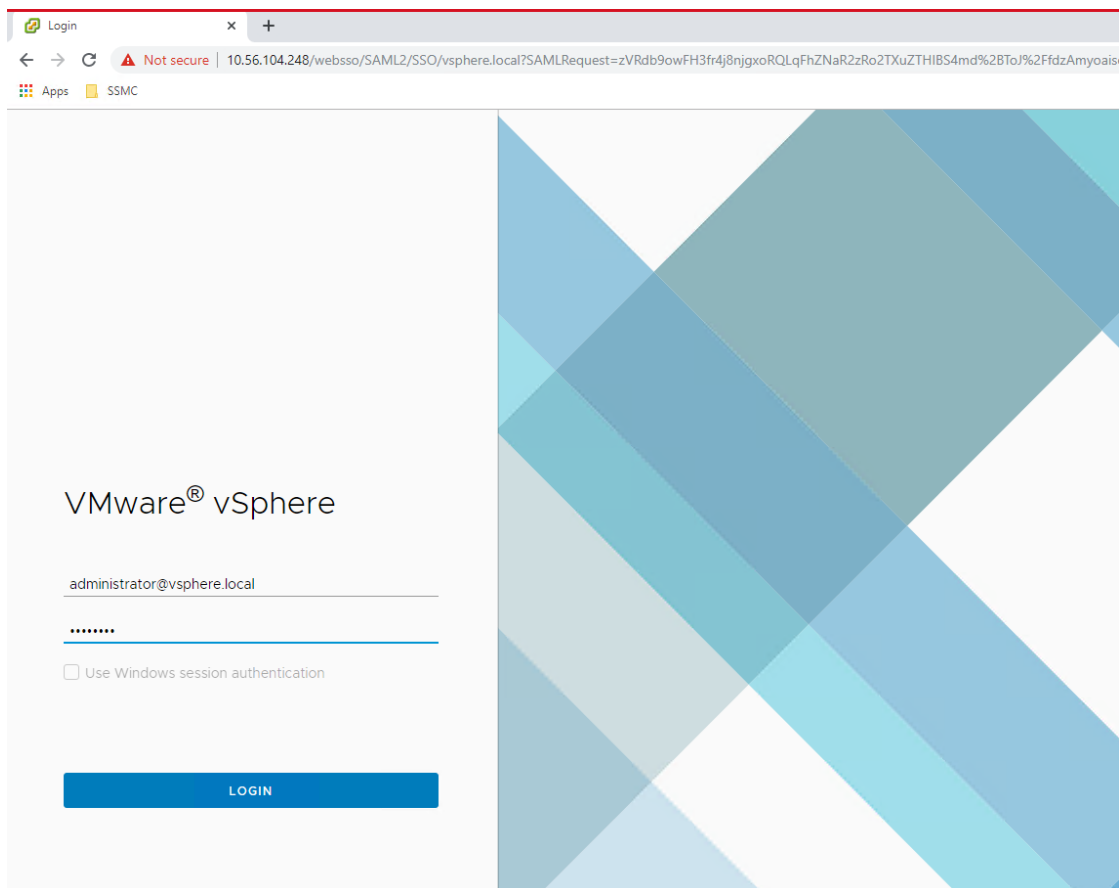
Login
×
+
Not secure | 10.56.104.248/websso/SAML2/SSO/vsphere.local?SAMLRequest=zVRdb9owFH3fr4j8njgxoRQLqFhZNaR2zRo2TXuZTHIBS4md%2BToJ%2FfdzAmyoais
Apps
SSMC

VMware® vSphere

administrator@vsphere.local

••••••••

Use Windows session authentication

LOGIN